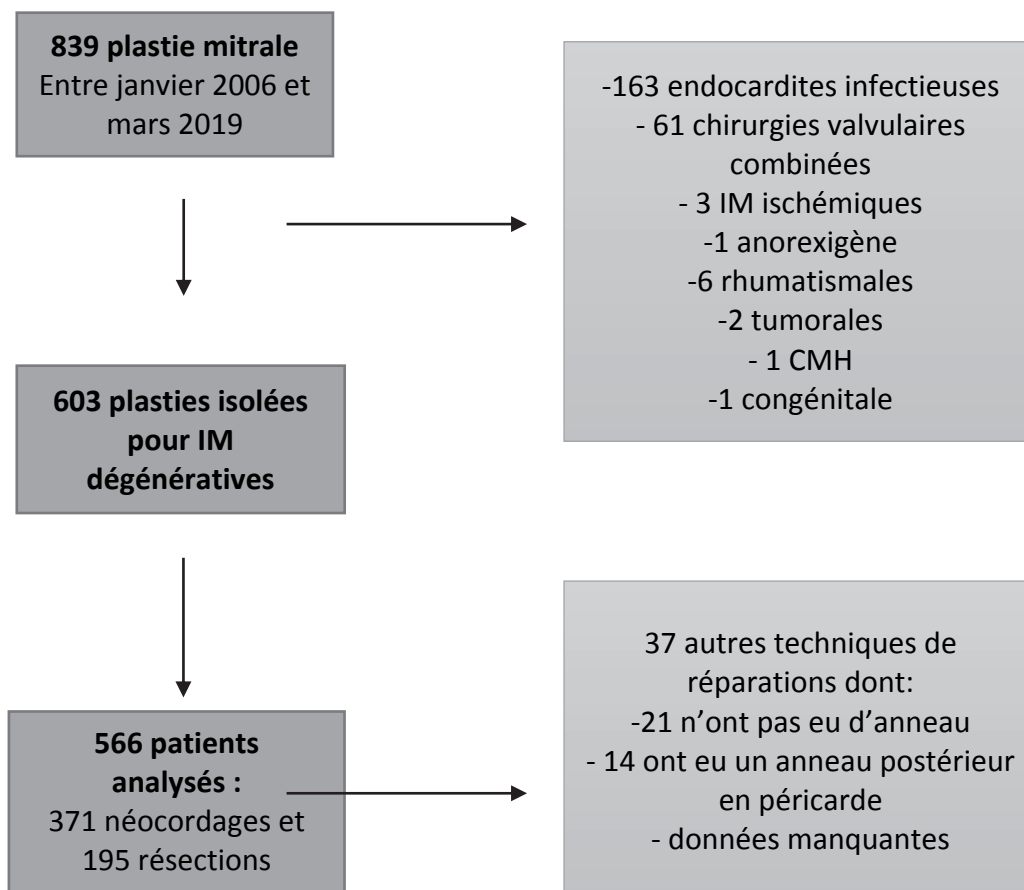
**839 plastie mitrale**
Entre janvier 2006 et mars 2019

-163 endocardites infectieuses
- 61 chirurgies valvulaires combinées
- 3 IM ischémiques
-1 anorexigène
-6 rhumatismales
-2 tumorales
- 1 CMH
-1 congénitale

**603 plasties isolées pour IM dégénératives**

**566 patients analysés :**
371 néocordages et 195 résections

37 autres techniques de réparations dont:
-21 n'ont pas eu d'anneau
- 14 ont eu un anneau postérieur en péricarde
- données manquantes